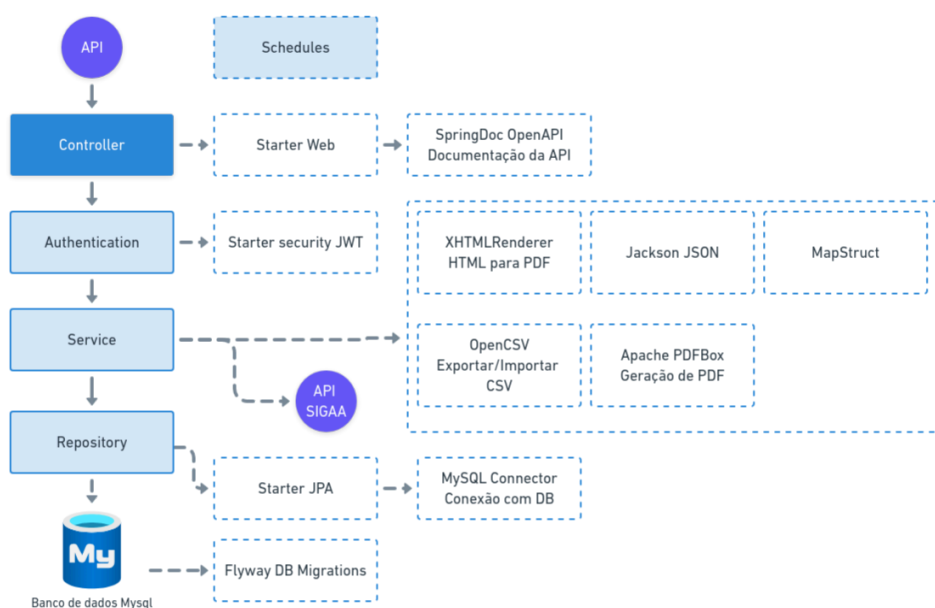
API

Schedules

Controller

Starter Web

SpringDoc OpenAPI Documentação da API

Authentication

Starter security JWT

XHTMLRenderer HTML para PDF

Jackson JSON

MapStruct

Service

OpenCSV Exportar/Importar CSV

Apache PDFBox Geração de PDF

API SIGAA

Repository

Starter JPA

MySQL Connector Conexão com DB

My

Banco de dados Mysql

Flyway DB Migrations